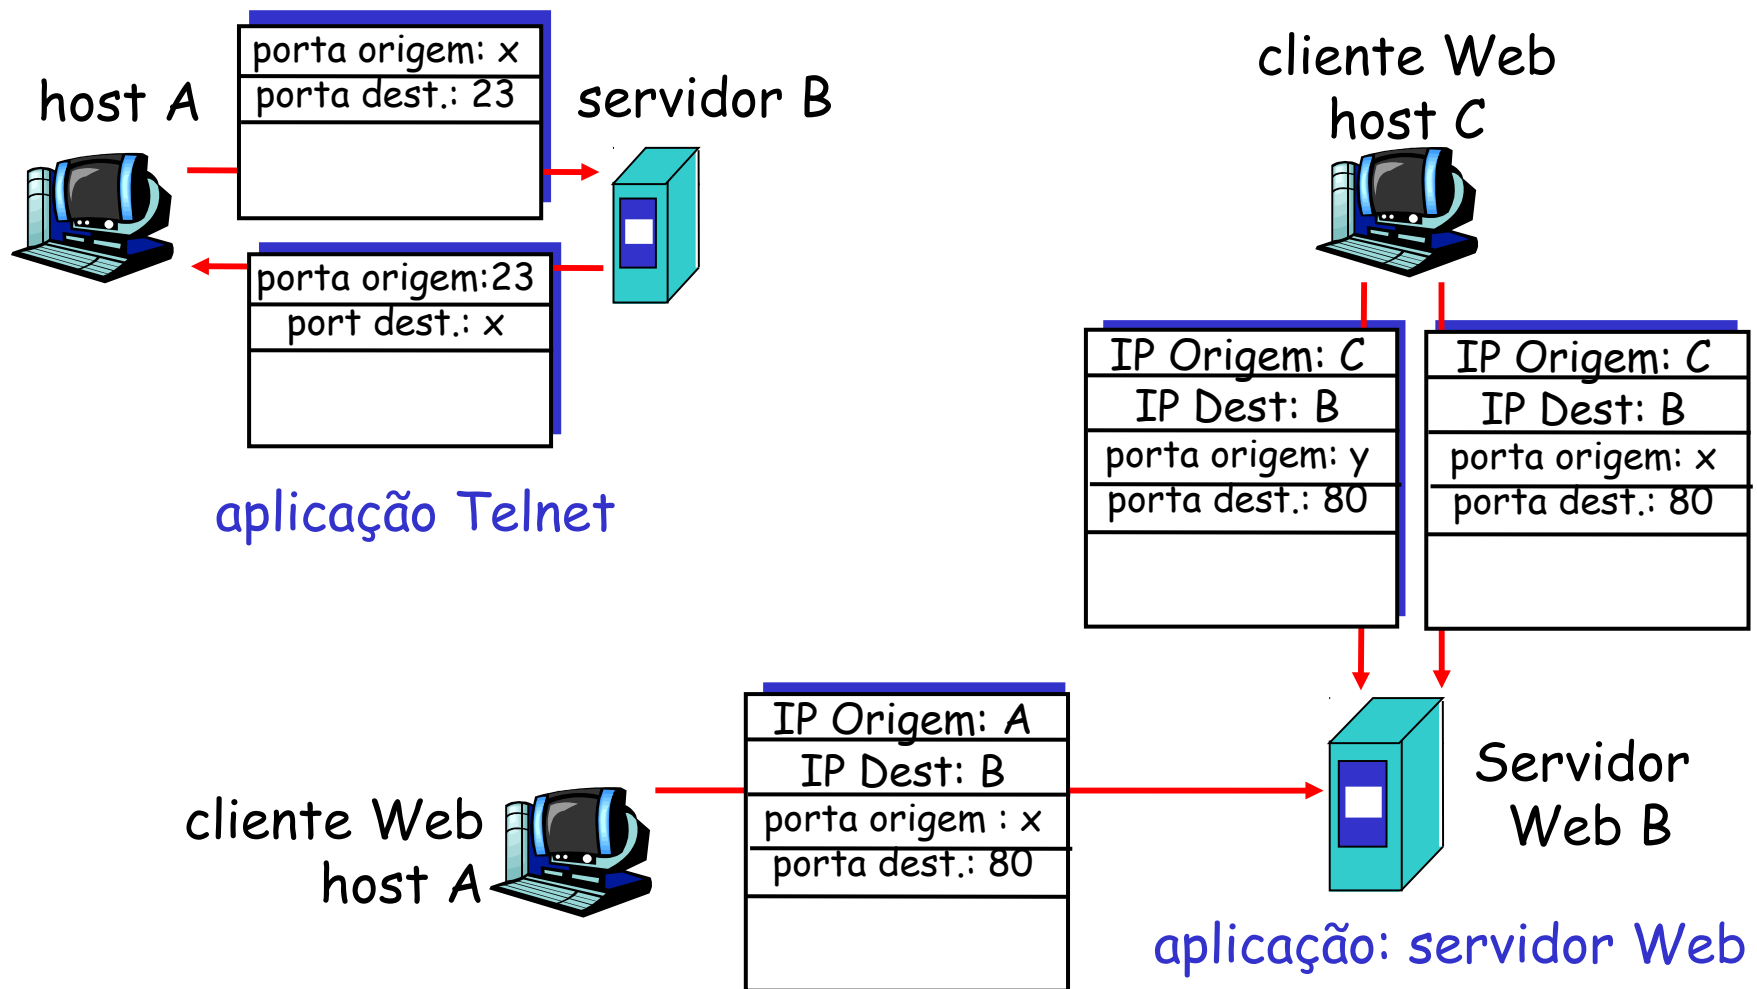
host A

porta origem: x
porta dest.: 23

servidor B

porta origem:23
port dest.: x

aplicação Telnet

cliente Web
host C

IP Origem: C
IP Dest: B
porta origem: y
porta dest.: 80

IP Origem: C
IP Dest: B
porta origem: x
porta dest.: 80

cliente Web
host A

IP Origem: A
IP Dest: B
porta origem : x
porta dest.: 80

Servidor
Web B

aplicação: servidor Web